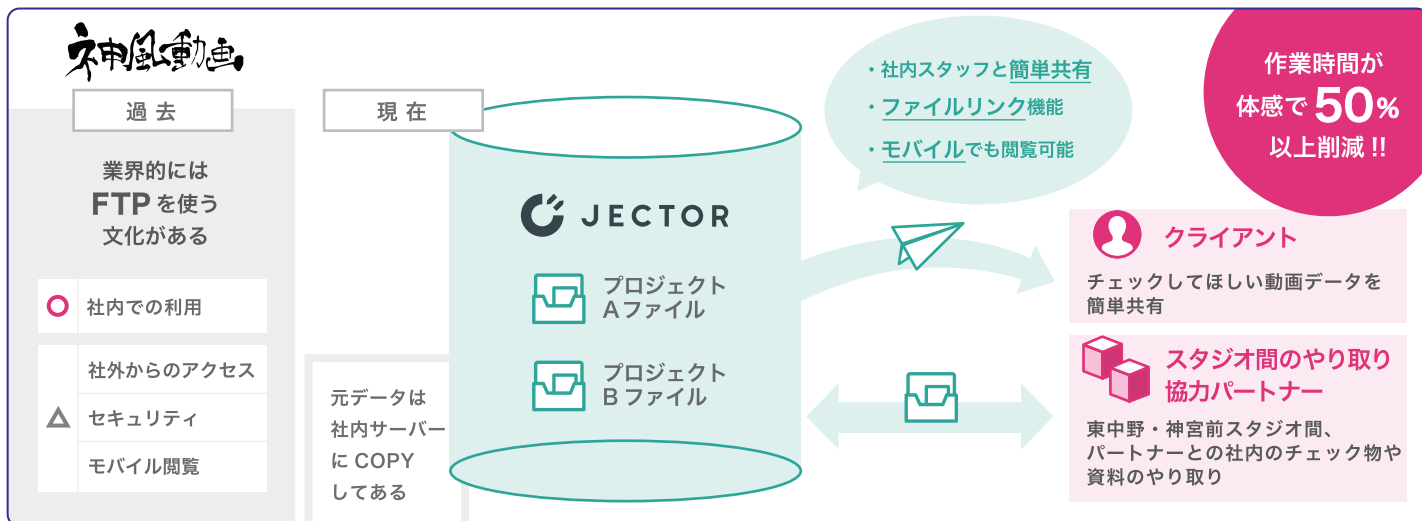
神風動画

過去

業界的には
FTPを使う
文化がある

○ 社内での利用

社外からのアクセス
△ セキュリティ
モバイル閲覧

現在

JECTOR

プロジェクト
Aファイル

プロジェクト
Bファイル

元データは
社内サーバー
に COPY
してある

・社内スタッフと簡単共有
・ファイルリンク機能
・モバイルでも閲覧可能

作業時間が
体感で50%
以上削減!!

クライアント
チェックしてほしい動画データを
簡単共有

スタジオ間のやり取り
協力パートナー
東中野・神宮前スタジオ間、
パートナーとの社内のチェック物や
資料のやり取り